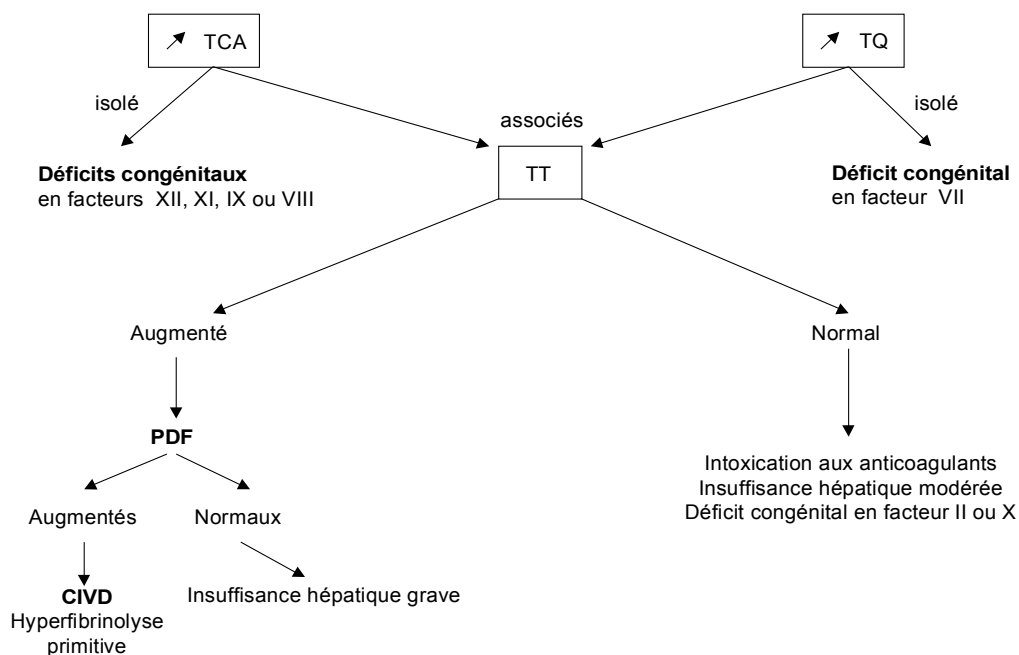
↗ TCA

↗ TQ

isolé

isolé

associés

Déficits congénitaux
en facteurs XII, XI, IX ou VIII

TT

Déficit congénital
en facteur VII

Augmenté

Normal

PDF

Augmentés

Normaux

CIVD
Hyperfibrinolyse primitive

Insuffisance hépatique grave

Intoxication aux anticoagulants
Insuffisance hépatique modérée
Déficit congénital en facteur II ou X